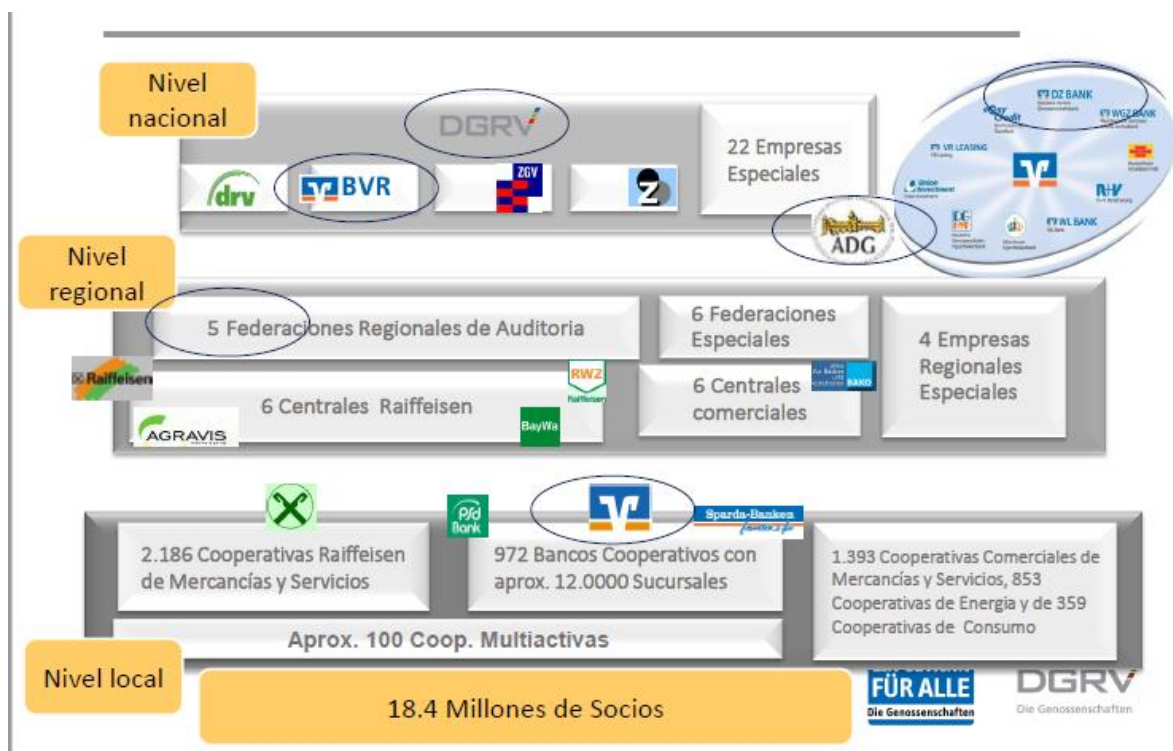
Nivel nacional

DGRV

22 Empresas Especiales

drv

BVR

ZGV

Z

ADG

DZ BANK

easyCredit

WGZ BANK

VR LEASING

Union Investment

R+V

DG HYP

WL BANK

Nivel regional

5 Federaciones Regionales de Auditoria

6 Federaciones Especiales

4 Empresas Regionales Especiales

Raiffeisen

RWZ Raiffeisen

6 Centrales Raiffeisen

6 Centrales comerciales

BAKO

AGRAVIS

BayWa

PSD Bank

Sparda-Banken

2.186 Cooperativas Raiffeisen de Mercancías y Servicios

972 Bancos Cooperativos con aprox. 12.0000 Sucursales

1.393 Cooperativas Comerciales de Mercancías y Servicios, 853 Cooperativas de Energía y de 359 Cooperativas de Consumo

Aprox. 100 Coop. Multiactivas

Nivel local

18.4 Millones de Socios

FÜR ALLE
Die Genossenschaften

DGRV
Die Genossenschaften